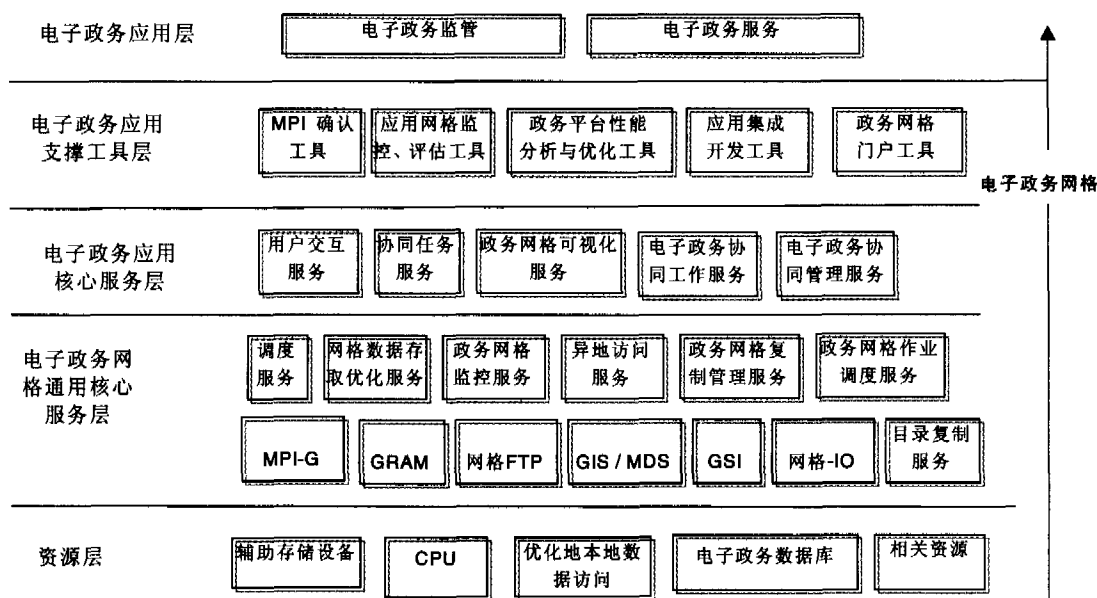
电子政务应用层

电子政务监管

电子政务服务

电子政务应用支撑工具层

MPI 确认工具

应用网格监控、评估工具

政务平台性能分析与优化工具

应用集成开发工具

政务网格门户工具

电子政务网格

电子政务应用核心服务层

用户交互服务

协同任务服务

政务网格可视化服务

电子政务协同工作服务

电子政务协同管理服务

电子政务网格通用核心服务层

调度服务

网格数据存取优化服务

政务网格监控服务

异地访问服务

政务网格复制管理服务

政务网格作业调度服务

MPI-G

GRAM

网格FTP

GIS / MDS

GSI

网格-IO

目录复制服务

资源层

辅助存储设备

CPU

优化地本地数据访问

电子政务数据库

相关资源